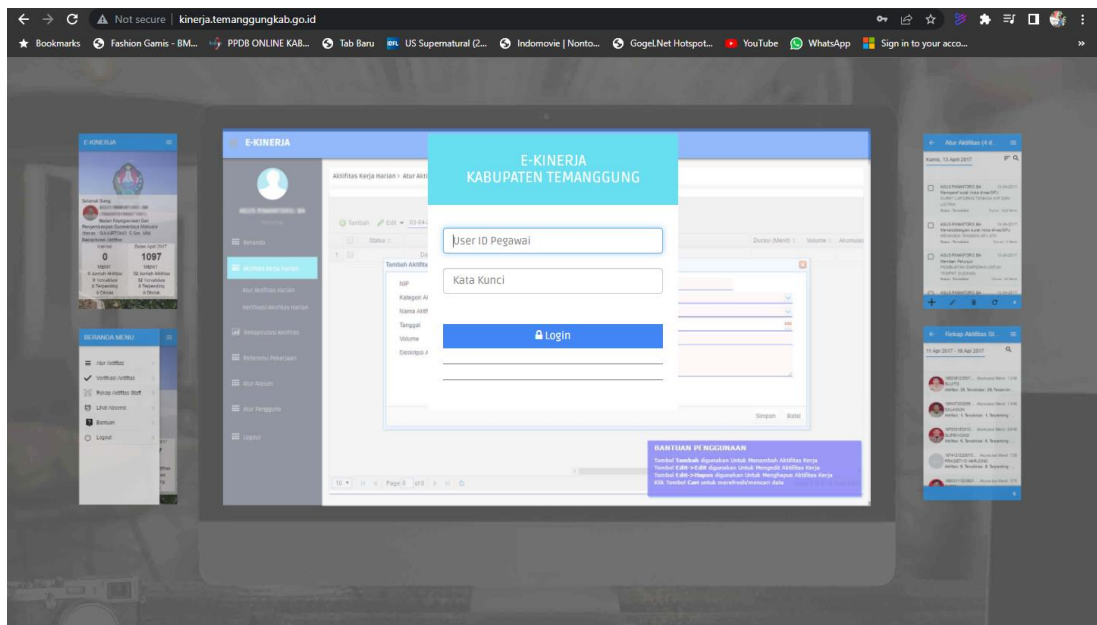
Not secure | kinerja.temanggungkab.go.id

Bookmarks Fashion Gamis - BM... PPDB ONLINE KAB... Tab Baru US Supernatural (2... Indomovie | Nonto... GogeLNet Hotspot... YouTube WhatsApp Sign in to your acco...

E-KINERJA

E-KINERJA

Aktifitas Kerja Harian > Atur Akti

Beranda

Aktifitas Kerja Harian

Atur Aktifitas Harian

Verifikasi Aktifitas Harian

Rekapitulasi Aktifitas

Referensi Pekerjaan

Atur Atasan

Atur Pengguna

Logout

Tambah Edit

Status

Tambah Aktifitas

NIP

Kategori Ak

Nama Aktifi

Tanggal

Volume

Deskripsi A

Simpan Batal

Durasi (Menit) Volume Akumulasi

Page 0 of 0

BANTUAN PENGGUNAAN

Tombol Tambah digunakan Untuk Menambah Aktifitas Kerja
Tombol Edit->Edit digunakan Untuk Mengedit Aktifitas Kerja
Tombol Edit->Hapus digunakan Untuk Menghapus Aktifitas Kerja
Klik Tombol Cari untuk merefresh/mencari data

E-KINERJA
KABUPATEN TEMANGGUNG

User ID Pegawai

Kata Kunci

Login

0 1097

BERANDA MENU

Atur Aktifitas
Verifikasi Aktifitas
Rekap Aktifitas Staff
Lihat Absensi
Bantuan
Logout

Atur Aktifitas

Kamis, 13 April 2017

Rekap Aktifitas St

11 Apr 2017 - 18 Apr 2017